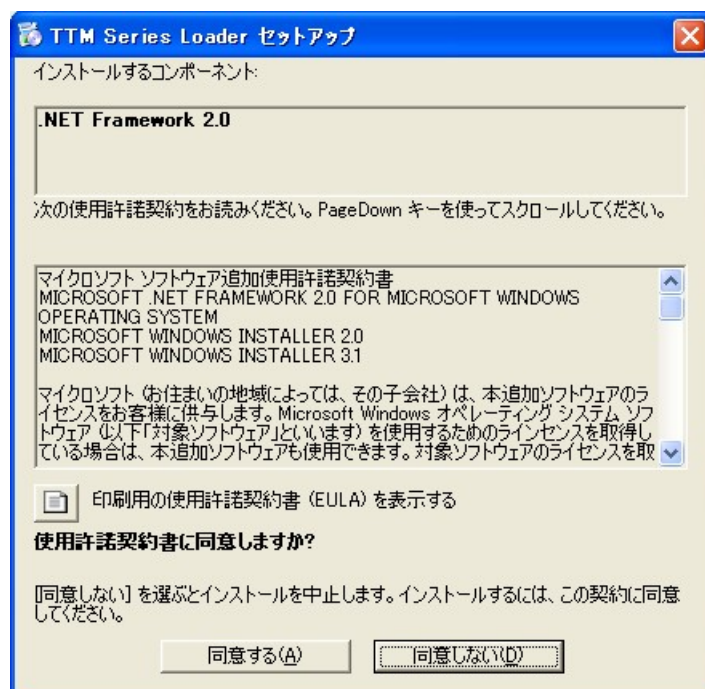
TTM Series Loader セットアップ

インストールするコンポーネント:

.NET Framework 2.0

次の使用許諾契約をお読みください。PageDown キーを使ってスクロールしてください。

マイクロソフト ソフトウェア追加使用許諾契約書
MICROSOFT .NET FRAMEWORK 2.0 FOR MICROSOFT WINDOWS OPERATING SYSTEM
MICROSOFT WINDOWS INSTALLER 2.0
MICROSOFT WINDOWS INSTALLER 3.1

マイクロソフト (お住まいの地域によっては、その子会社) は、本追加ソフトウェアのライセンスをお客様に供与します。Microsoft Windows オペレーティング システム ソフトウェア (以下「対象ソフトウェア」といいます) を使用するためのラインセンスを取得している場合は、本追加ソフトウェアも使用できます。対象ソフトウェアのライセンスを取

印刷用の使用許諾契約書 (EULA) を表示する

使用許諾契約書に同意しますか?

[同意しない] を選ぶとインストールを中止します。インストールするには、この契約に同意してください。

同意する(A)

同意しない(D)